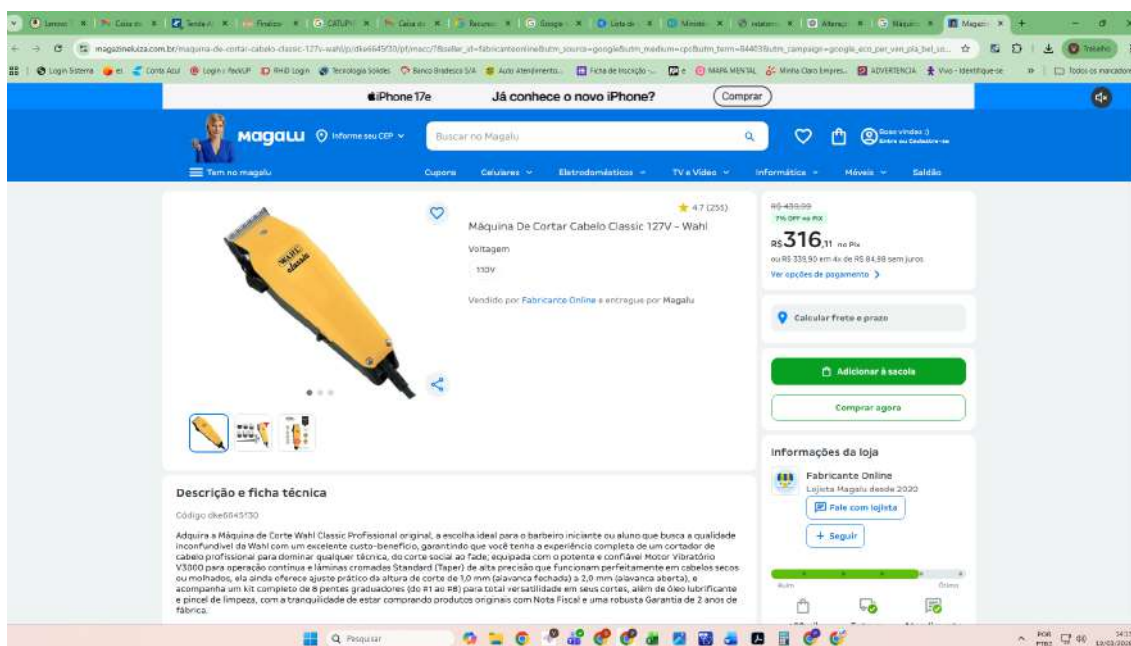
iPhone 17e Já conhece o novo iPhone? Comprar

Magalu Informe seu CEP Buscar no Magalu Boas vindas :) Entre ou Cadastre-se

Tem no magalu Cupons Celulares Eletrodomésticos TV e Vídeo Informática Móveis Saldão

★ 4.7 (255)

Máquina De Cortar Cabelo Classic 127V - Wahl

Voltagem

110V

Vendido por Fabricante Online e entregue por Magalu

R$ 439,99
7% OFF no PIX
R$ 316,11 no Pix
ou R$ 339,90 em 4x de R$ 84,98 sem juros
Ver opções de pagamento >

Calcular frete e prazo

Adicionar à sacola

Comprar agora

Informações da loja

Fabricante Online
Lojista Magalu desde 2020

Fale com lojista

+ Seguir

Ruim Ótimo

Descrição e ficha técnica

Código dke6645f30

Adquira a Máquina de Corte Wahl Classic Profissional original, a escolha ideal para o barbeiro iniciante ou aluno que busca a qualidade inconfundível da Wahl com um excelente custo-benefício, garantindo que você tenha a experiência completa de um cortador de cabelo profissional para dominar qualquer técnica, do corte social ao fade; equipada com o potente e confiável Motor Vibratório V3000 para operação contínua e lâminas cromadas Standard (Taper) de alta precisão que funcionam perfeitamente em cabelos secos ou molhados, ela ainda oferece ajuste prático da altura de corte de 1,0 mm (alavanca fechada) a 2,0 mm (alavanca aberta), e acompanha um kit completo de 8 pentes graduadores (do #1 ao #8) para total versatilidade em seus cortes, além de óleo lubrificante e pincel de limpeza, com a tranquilidade de estar comprando produtos originais com Nota Fiscal e uma robusta Garantia de 2 anos de fábrica.

Pesquisar